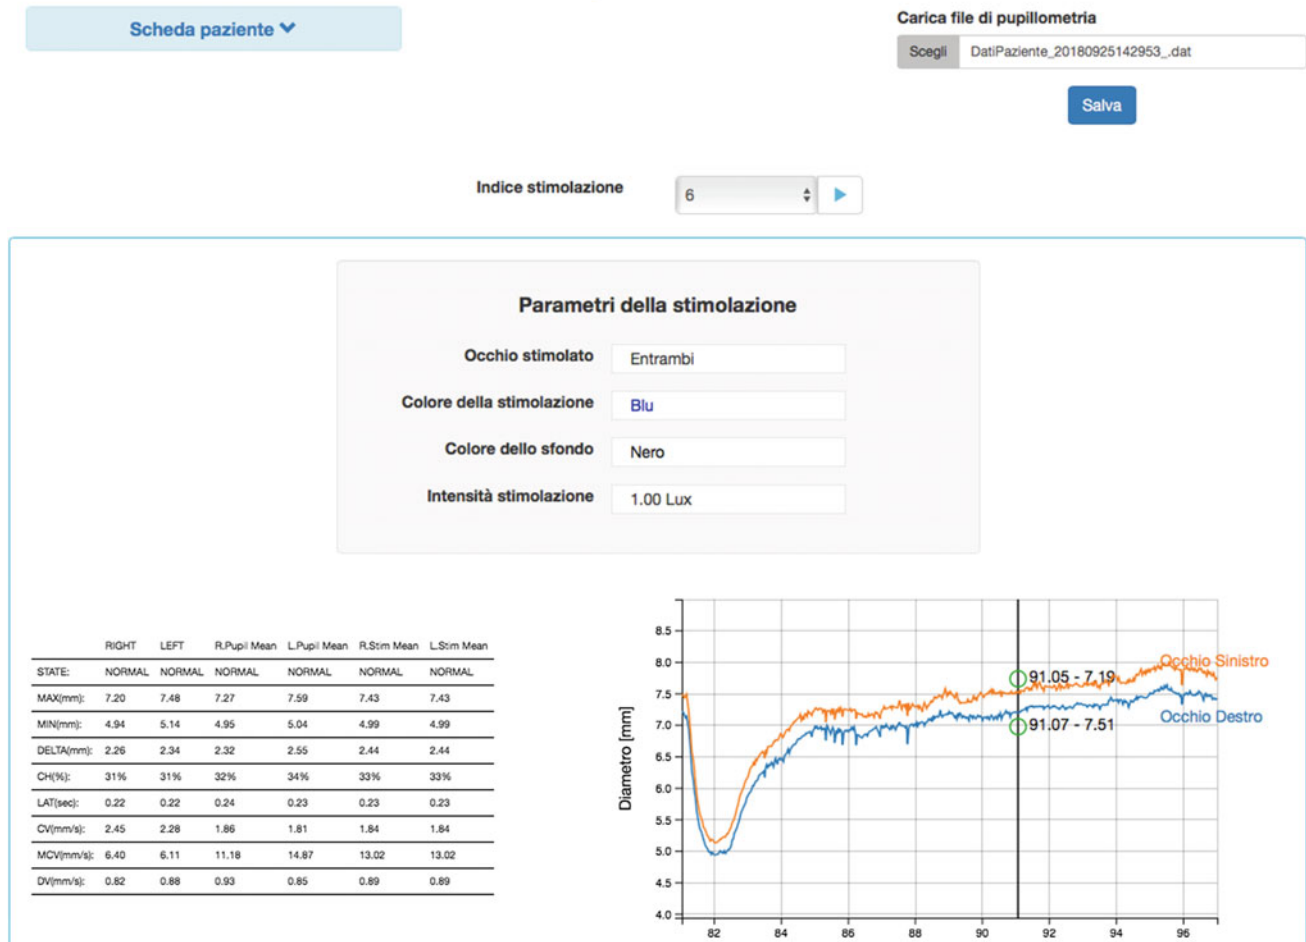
Scheda paziente

Carica file di pupillometria

Scegli DatiPaziente_20180925142953_.dat

Salva

Indice stimolazione 6

Parametri della stimolazione

Occhio stimolato Entrambi

Colore della stimolazione Blu

Colore dello sfondo Nero

Intensità stimolazione 1.00 Lux

| | RIGHT | LEFT | R.Pupil Mean | L.Pupil Mean | R.Stim Mean | L.Stim Mean |
|---|---|---|---|---|---|---|
| STATE: | NORMAL | NORMAL | NORMAL | NORMAL | NORMAL | NORMAL |
| MAX(mm): | 7.20 | 7.48 | 7.27 | 7.59 | 7.43 | 7.43 |
| MIN(mm): | 4.94 | 5.14 | 4.95 | 5.04 | 4.99 | 4.99 |
| DELTA(mm): | 2.26 | 2.34 | 2.32 | 2.55 | 2.44 | 2.44 |
| CH(%): | 31% | 31% | 32% | 34% | 33% | 33% |
| LAT(sec): | 0.22 | 0.22 | 0.24 | 0.23 | 0.23 | 0.23 |
| CV(mm/s): | 2.45 | 2.28 | 1.86 | 1.81 | 1.84 | 1.84 |
| MCV(mm/s): | 6.40 | 6.11 | 11.18 | 14.87 | 13.02 | 13.02 |
| DV(mm/s): | 0.82 | 0.88 | 0.93 | 0.85 | 0.89 | 0.89 |

Diametro [mm]
8.5
8.0
7.5
7.0
6.5
6.0
5.5
5.0
4.5
4.0
82 84 86 88 90 92 94 96
91.05 - 7.19
91.07 - 7.51
Occhio Sinistro
Occhio Destro